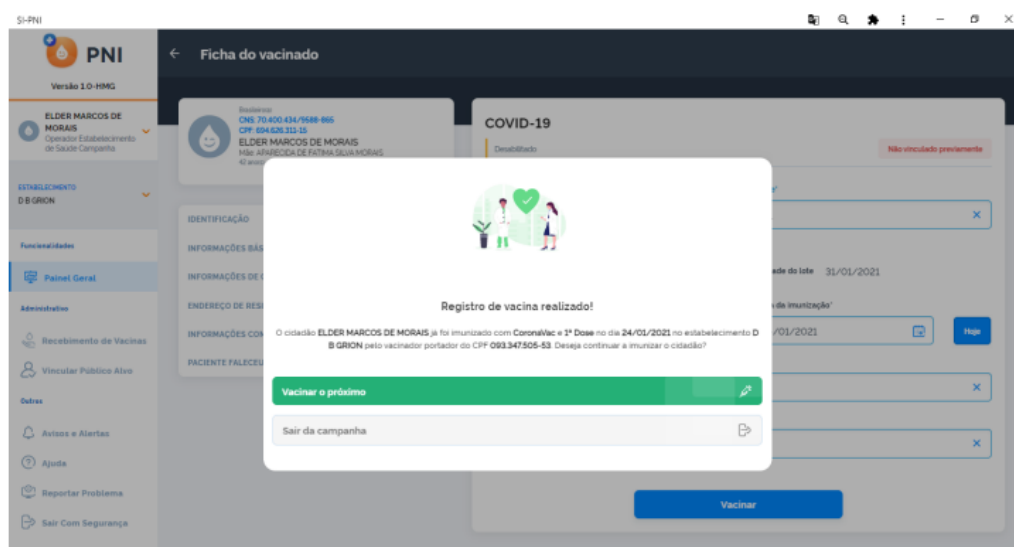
SI-PNI

PNI

Versão 1.0-HMG

ELDER MARCOS DE MORAIS
Operador Estabelecimento de Saúde Campanha

ESTABELECIMENTO
D B GRION

Funcionalidades

Painel Geral

Administrativo

Recebimento de Vacinas

Vincular Público Alvo

Outros

Avisos e Alertas

Ajuda

Reportar Problema

Sair Com Segurança

← Ficha do vacinado

Residente
CNS: 70.400.434/9588-865
CPF: 694.626.311-15
ELDER MARCOS DE MORAIS
Mãe: APARECIDA DE FATIMA SILVA MORAIS
42 anos

IDENTIFICAÇÃO

INFORMAÇÕES BÁS

INFORMAÇÕES DE C

ENDEREÇO DE RESI

INFORMAÇÕES CON

PACIENTE FALECEU

COVID-19

Desabilitado

Não vinculado previamente

ade do lote 31/01/2021

s da imunização*

/01/2021

Hoje

Registro de vacina realizado!

O cidadão ELDER MARCOS DE MORAIS já foi imunizado com CoronaVac e 1ª Dose no dia 24/01/2021 no estabelecimento D B GRION pelo vacinador portador do CPF 093.347.505-53. Deseja continuar a imunizar o cidadão?

Vacinar o próximo

Sair da campanha

Vacinar